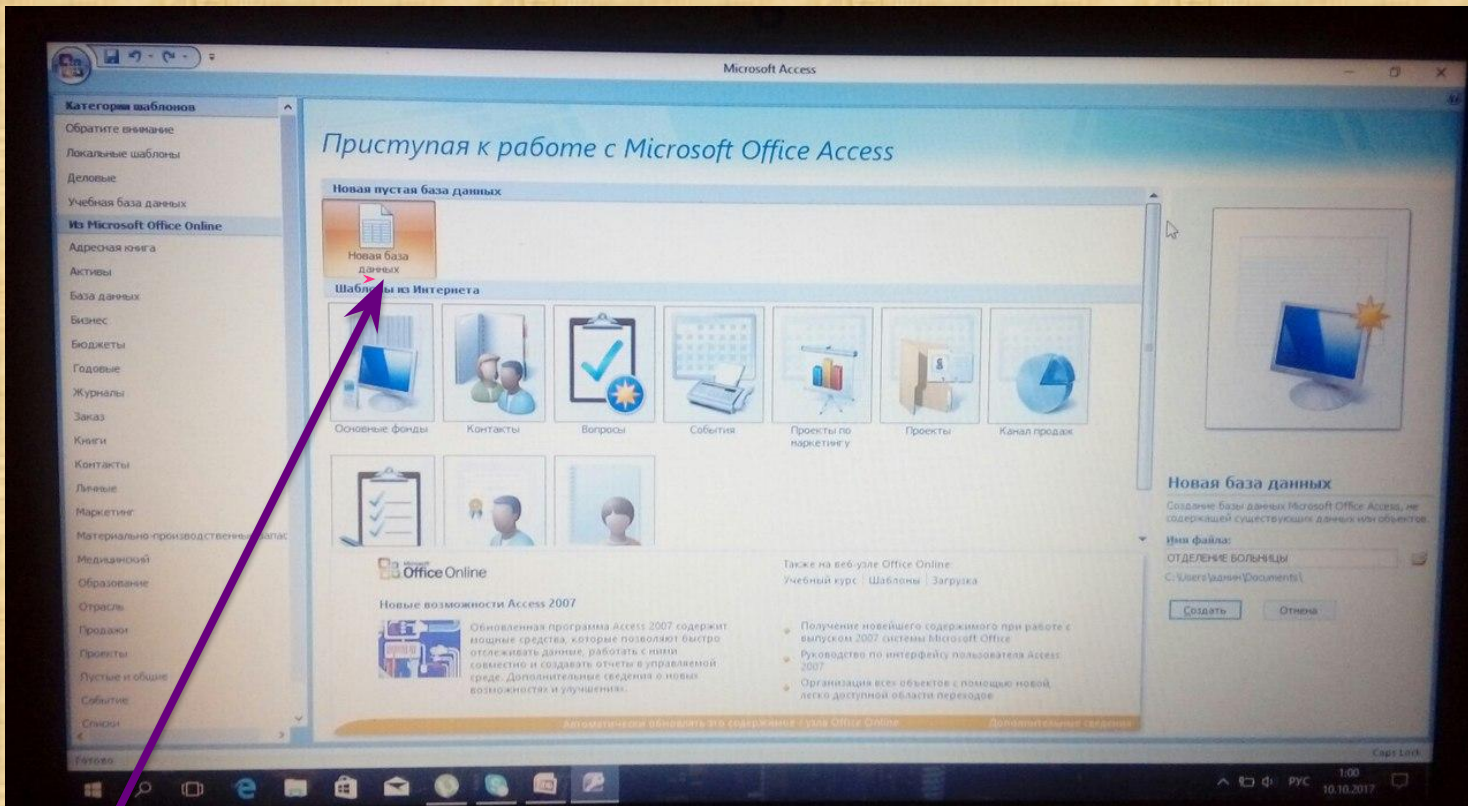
Microsoft Access

Категории шаблонов
Обратите внимание
Локальные шаблоны
Деловые
Учебная база данных
Из Microsoft Office Online
Адресная книга
Активы
База данных
Бизнес
Бюджеты
Годовые
Журналы
Заказ
Книги
Контакты
Личные
Маркетинг
Материально-производственные запас
Медицинский
Образование
Отрасль
Продажи
Проекты
Пустые и общие
События
Списки

Приступая к работе с Microsoft Office Access

Новая пустая база данных
Новая база данных

Шаблоны из Интернета
Основные фонды
Контакты
Вопросы
События
Проекты по маркетингу
Проекты
Канал продаж

Microsoft Office Online
Новые возможности Access 2007
Обновленная программа Access 2007 содержит мощные средства, которые позволяют быстро отслеживать данные, работать с ними совместно и создавать отчеты в управляемой среде. Дополнительные сведения о новых возможностях и улучшениях.

Также на веб-узле Office Online
Учебный курс | Шаблоны | Загрузка

Получение новейшего содержимого при работе с выпуском 2007 системы Microsoft Office
Руководство по интерфейсу пользователя Access 2007
Организация всех объектов с помощью новой легко доступной области переходов

Автоматически обновлять это содержимое с узла Office Online
Дополнительные сведения

Новая база данных
Создание базы данных Microsoft Office Access, не содержащей существующих данных или объектов.
Имя файла:
ОТДЕЛЕНИЕ БОЛЬНИЦЫ
C:\Users\админ\Documents\
Создать
Отмена

Готово
Caps Lock
РУС
1:00
10.10.2017